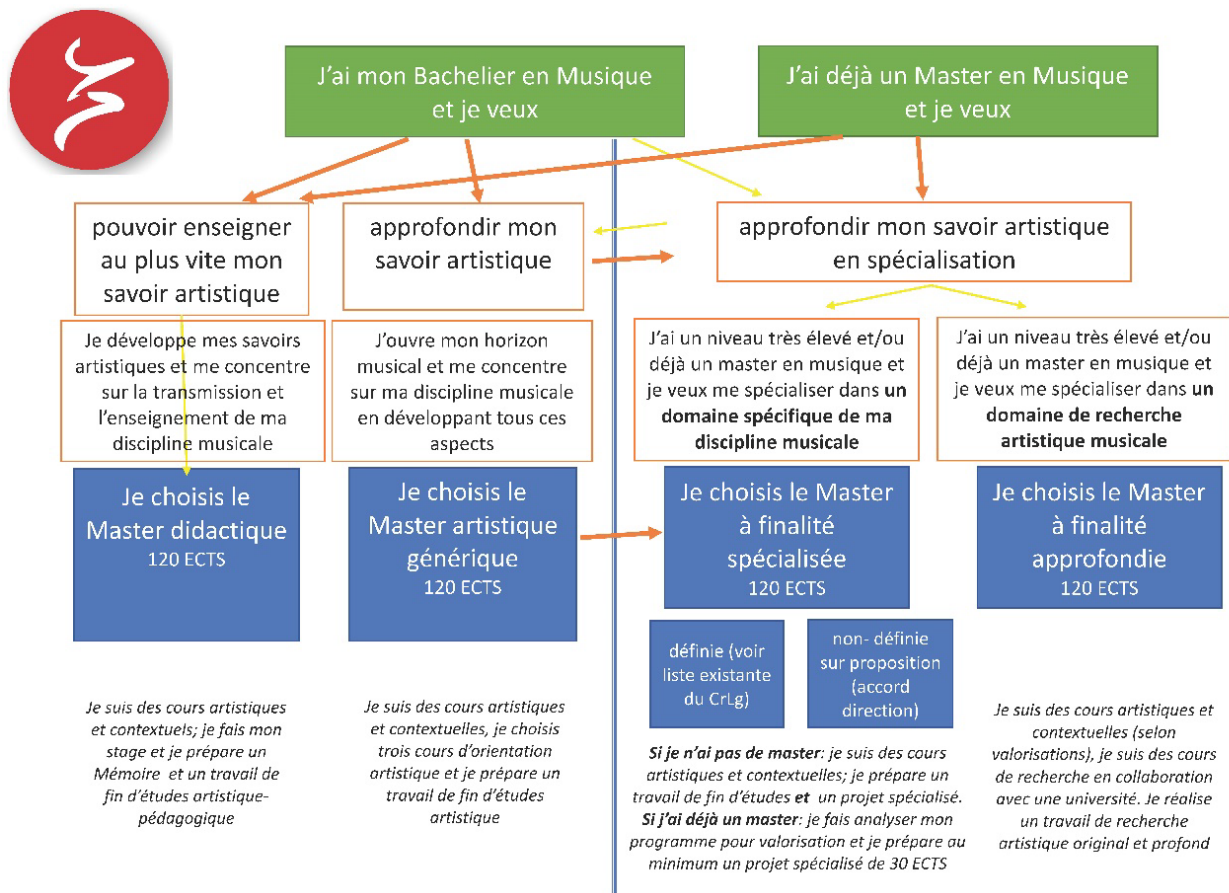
J'ai mon Bachelier en Musique et je veux

J'ai déjà un Master en Musique et je veux

pouvoir enseigner au plus vite mon savoir artistique

approfondir mon savoir artistique

approfondir mon savoir artistique en spécialisation

Je développe mes savoirs artistiques et me concentre sur la transmission et l'enseignement de ma discipline musicale

J'ouvre mon horizon musical et me concentre sur ma discipline musicale en développant tous ces aspects

J'ai un niveau très élevé et/ou déjà un master en musique et je veux me spécialiser dans **un domaine spécifique de ma discipline musicale**

J'ai un niveau très élevé et/ou déjà un master en musique et je veux me spécialiser dans **un domaine de recherche artistique musicale**

Je choisis le Master didactique
120 ECTS

Je choisis le Master artistique générique
120 ECTS

Je choisis le Master à finalité spécialisée
120 ECTS

Je choisis le Master à finalité approfondie
120 ECTS

définie (voir liste existante du CrLg)

non- définie sur proposition (accord direction)

*Je suis des cours artistiques et contextuels; je fais mon stage et je prépare un Mémoire et un travail de fin d'études artistique-pédagogique*

*Je suis des cours artistiques et contextuelles, je choisis trois cours d'orientation artistique et je prépare un travail de fin d'études artistique*

***Si je n'ai pas de master**: je suis des cours artistiques et contextuelles; je prépare un travail de fin d'études **et** un projet spécialisé.*
***Si j'ai déjà un master**: je fais analyser mon programme pour valorisation et je prépare au minimum un projet spécialisé de 30 ECTS*

*Je suis des cours artistiques et contextuelles (selon valorisations), je suis des cours de recherche en collaboration avec une université. Je réalise un travail de recherche artistique original et profond*